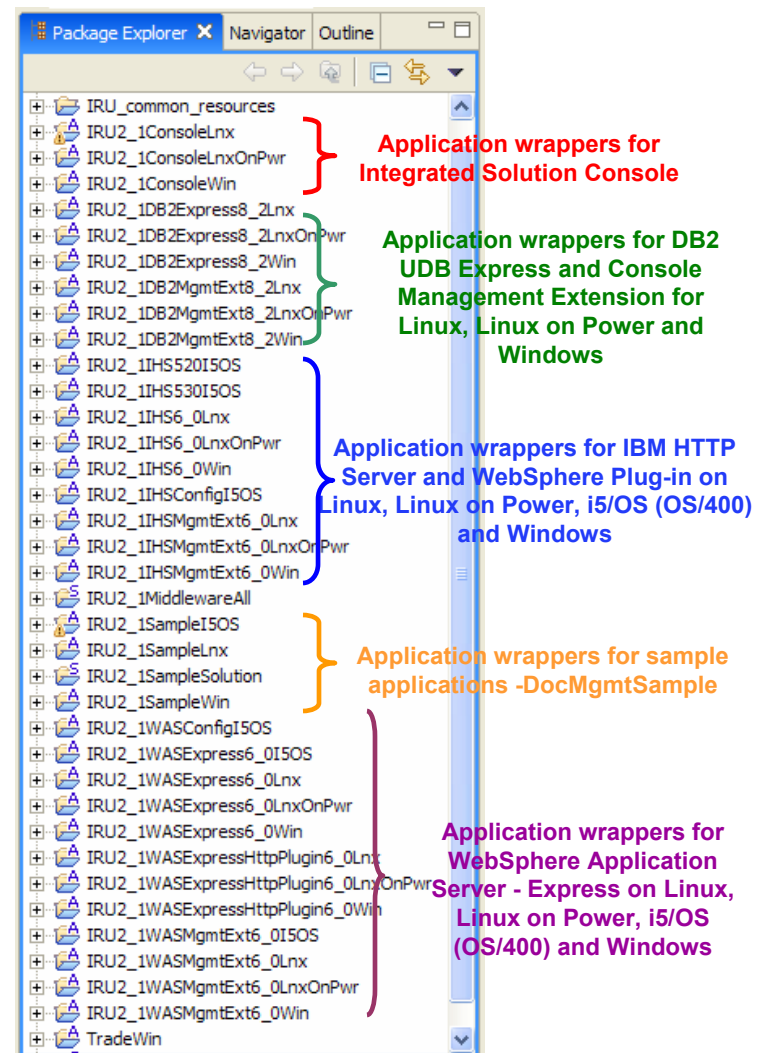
Package Explorer ✕ Navigator Outline

IRU_common_resources
IRU2_1ConsoleLnx
IRU2_1ConsoleLnxOnPwr
IRU2_1ConsoleWin
IRU2_1DB2Express8_2Lnx
IRU2_1DB2Express8_2LnxOnPwr
IRU2_1DB2Express8_2Win
IRU2_1DB2MgmtExt8_2Lnx
IRU2_1DB2MgmtExt8_2LnxOnPwr
IRU2_1DB2MgmtExt8_2Win
IRU2_1IHS520I5OS
IRU2_1IHS530I5OS
IRU2_1IHS6_0Lnx
IRU2_1IHS6_0LnxOnPwr
IRU2_1IHS6_0Win
IRU2_1IHSConfigI5OS
IRU2_1IHSMgmtExt6_0Lnx
IRU2_1IHSMgmtExt6_0LnxOnPwr
IRU2_1IHSMgmtExt6_0Win
IRU2_1MiddlewareAll
IRU2_1SampleI5OS
IRU2_1SampleLnx
IRU2_1SampleSolution
IRU2_1SampleWin
IRU2_1WASConfigI5OS
IRU2_1WASExpress6_0I5OS
IRU2_1WASExpress6_0Lnx
IRU2_1WASExpress6_0LnxOnPwr
IRU2_1WASExpress6_0Win
IRU2_1WASExpressHttpPlugin6_0Lnx
IRU2_1WASExpressHttpPlugin6_0LnxOnPwr
IRU2_1WASExpressHttpPlugin6_0Win
IRU2_1WASMgmtExt6_0I5OS
IRU2_1WASMgmtExt6_0Lnx
IRU2_1WASMgmtExt6_0LnxOnPwr
IRU2_1WASMgmtExt6_0Win
TradeWin

Application wrappers for Integrated Solution Console

Application wrappers for DB2 UDB Express and Console Management Extension for Linux, Linux on Power and Windows

Application wrappers for IBM HTTP Server and WebSphere Plug-in on Linux, Linux on Power, i5/OS (OS/400) and Windows

Application wrappers for sample applications -DocMgmtSample

Application wrappers for WebSphere Application Server - Express on Linux, Linux on Power, i5/OS (OS/400) and Windows